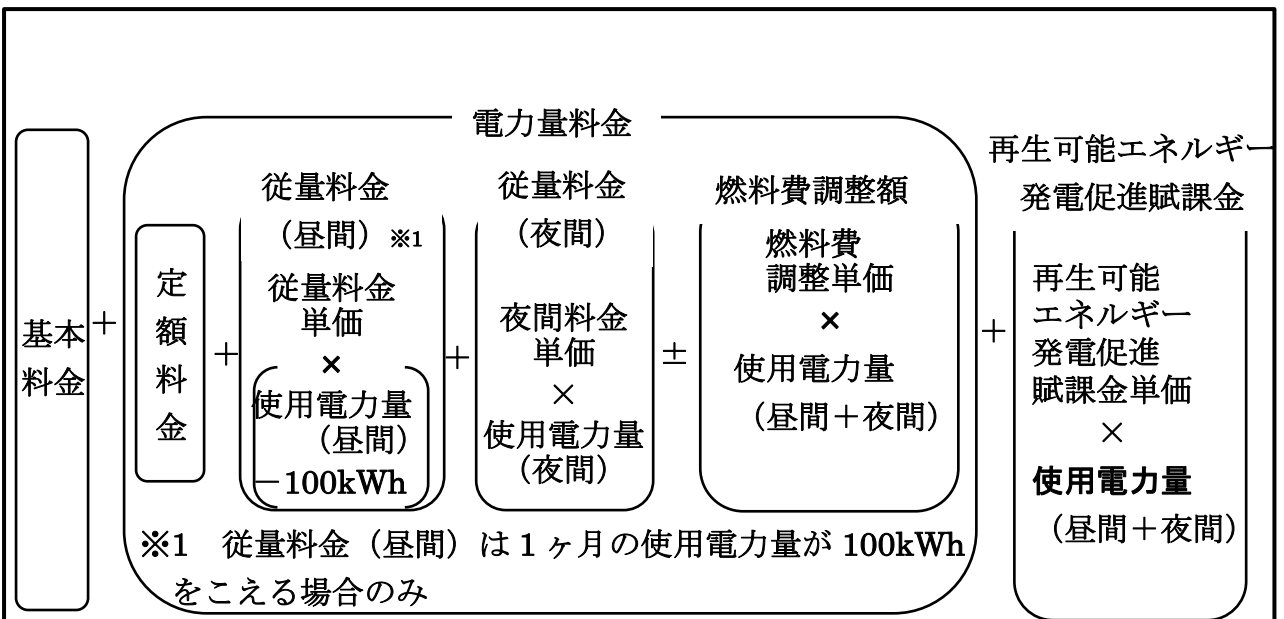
基本料金 ＋

電力量料金

定額料金 ＋

従量料金
（昼間）※1
従量料金単価
×
使用電力量（昼間）
－100kWh

＋

従量料金
（夜間）
夜間料金単価
×
使用電力量（夜間）

±

燃料費調整額
燃料費調整単価
×
使用電力量
（昼間＋夜間）

※1　従量料金（昼間）は１ヶ月の使用電力量が 100kWh をこえる場合のみ

＋

再生可能エネルギー発電促進賦課金
再生可能エネルギー発電促進賦課金単価
×
使用電力量
（昼間＋夜間）